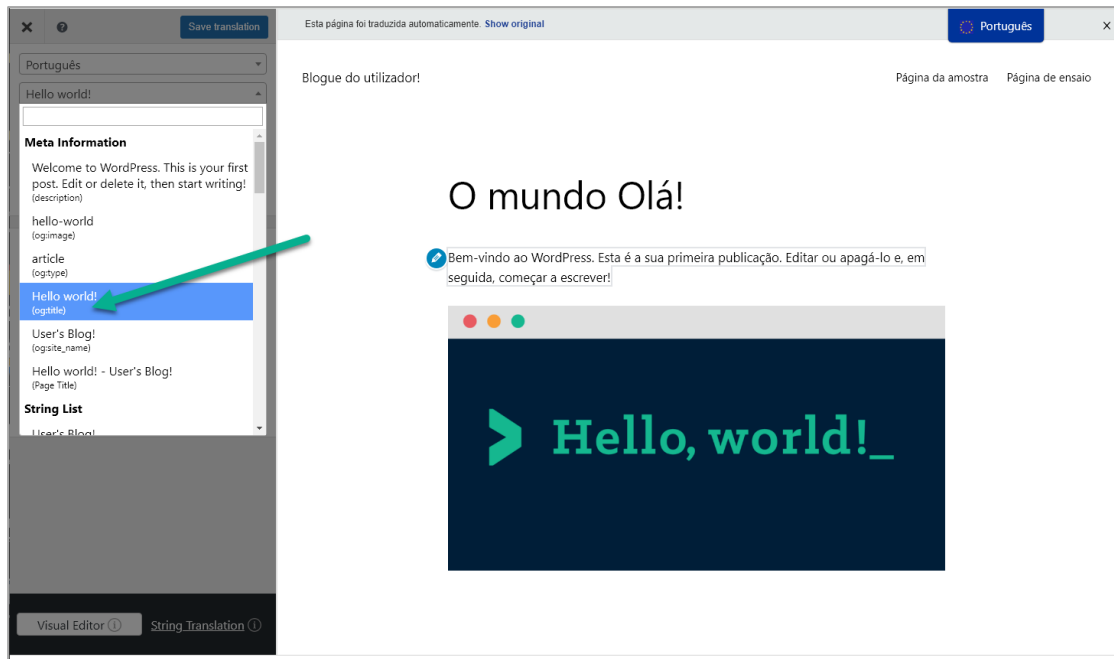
✕ ? Save translation

Português

Hello world!

Meta Information

Welcome to WordPress. This is your first post. Edit or delete it, then start writing!
(description)

hello-world
(og:image)

article
(og:type)

Hello world!
(og:title)

User's Blog!
(og:site_name)

Hello world! - User's Blog!
(Page Title)

String List

User's Blog!

Visual Editor ⓘ String Translation ⓘ

Esta página foi traduzida automaticamente. Show original

Português ✕

Blogue do utilizador!

Página da amostra Página de ensaio

O mundo Olá!

Bem-vindo ao WordPress. Esta é a sua primeira publicação. Editar ou apagá-lo e, em seguida, começar a escrever!

Hello, world!_